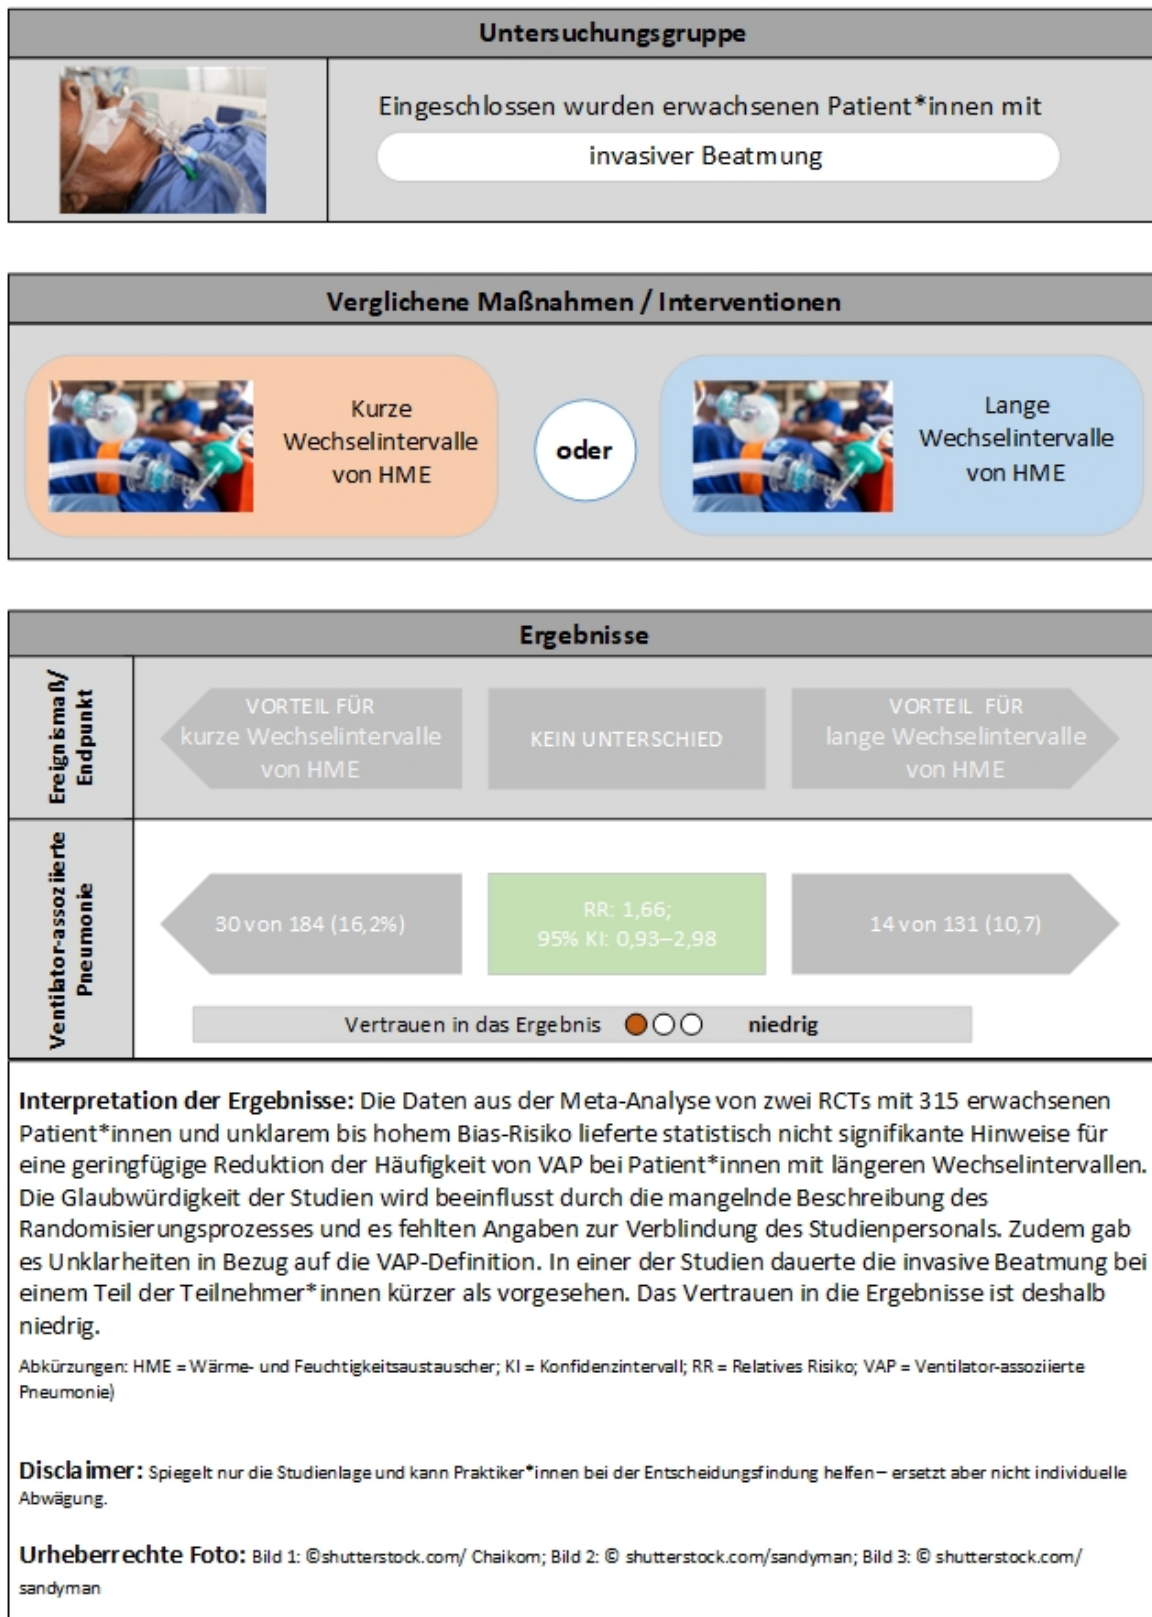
Untersuchungsgruppe

Eingeschlossen wurden erwachsenen Patient*innen mit

invasiver Beatmung

Verglichene Maßnahmen / Interventionen

Kurze Wechselintervalle von HME

oder

Lange Wechselintervalle von HME

Ergebnisse

Ereignismaß/ Endpunkt

VORTEIL FÜR kurze Wechselintervalle von HME

KEIN UNTERSCHIED

VORTEIL FÜR lange Wechselintervalle von HME

Ventilator-assoziierte Pneumonie

30 von 184 (16,2%)

RR: 1,66; 95% KI: 0,93–2,98

14 von 131 (10,7)

Vertrauen in das Ergebnis niedrig

**Interpretation der Ergebnisse:** Die Daten aus der Meta-Analyse von zwei RCTs mit 315 erwachsenen Patient*innen und unklarem bis hohem Bias-Risiko lieferte statistisch nicht signifikante Hinweise für eine geringfügige Reduktion der Häufigkeit von VAP bei Patient*innen mit längeren Wechselintervallen. Die Glaubwürdigkeit der Studien wird beeinflusst durch die mangelnde Beschreibung des Randomisierungsprozesses und es fehlten Angaben zur Verblindung des Studienpersonals. Zudem gab es Unklarheiten in Bezug auf die VAP-Definition. In einer der Studien dauerte die invasive Beatmung bei einem Teil der Teilnehmer*innen kürzer als vorgesehen. Das Vertrauen in die Ergebnisse ist deshalb niedrig.

Abkürzungen: HME = Wärme- und Feuchtigkeitsaustauscher; KI = Konfidenzintervall; RR = Relatives Risiko; VAP = Ventilator-assoziierte Pneumonie)

Disclaimer: Spiegelt nur die Studienlage und kann Praktiker*innen bei der Entscheidungsfindung helfen – ersetzt aber nicht individuelle Abwägung.

Urheberrechte Foto: Bild 1: ©shutterstock.com/ Chaikom; Bild 2: © shutterstock.com/sandyman; Bild 3: © shutterstock.com/ sandyman